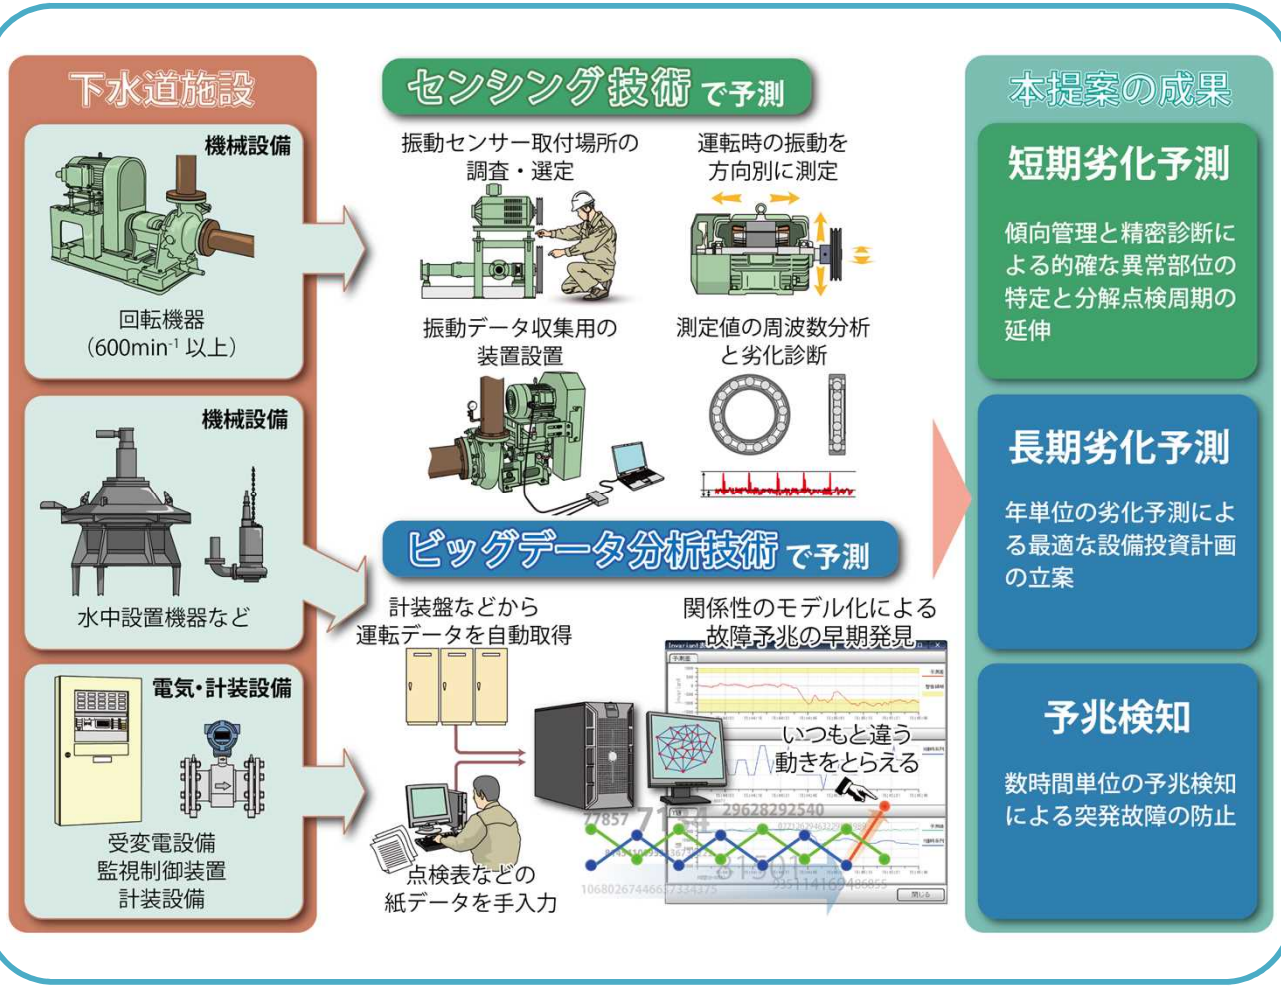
下水道施設

機械設備

回転機器
(600min$^{-1}$ 以上)

機械設備

水中設置機器など

電気・計装設備

受変電設備
監視制御装置
計装設備

センシング技術で予測

振動センサー取付場所の調査・選定

運転時の振動を方向別に測定

振動データ収集用の装置設置

測定値の周波数分析と劣化診断

ビッグデータ分析技術で予測

計装盤などから運転データを自動取得

関係性のモデル化による故障予兆の早期発見

いつもと違う動きをとらえる

点検表などの紙データを手入力

本提案の成果

短期劣化予測

傾向管理と精密診断による的確な異常部位の特定と分解点検周期の延伸

長期劣化予測

年単位の劣化予測による最適な設備投資計画の立案

予兆検知

数時間単位の予兆検知による突発故障の防止